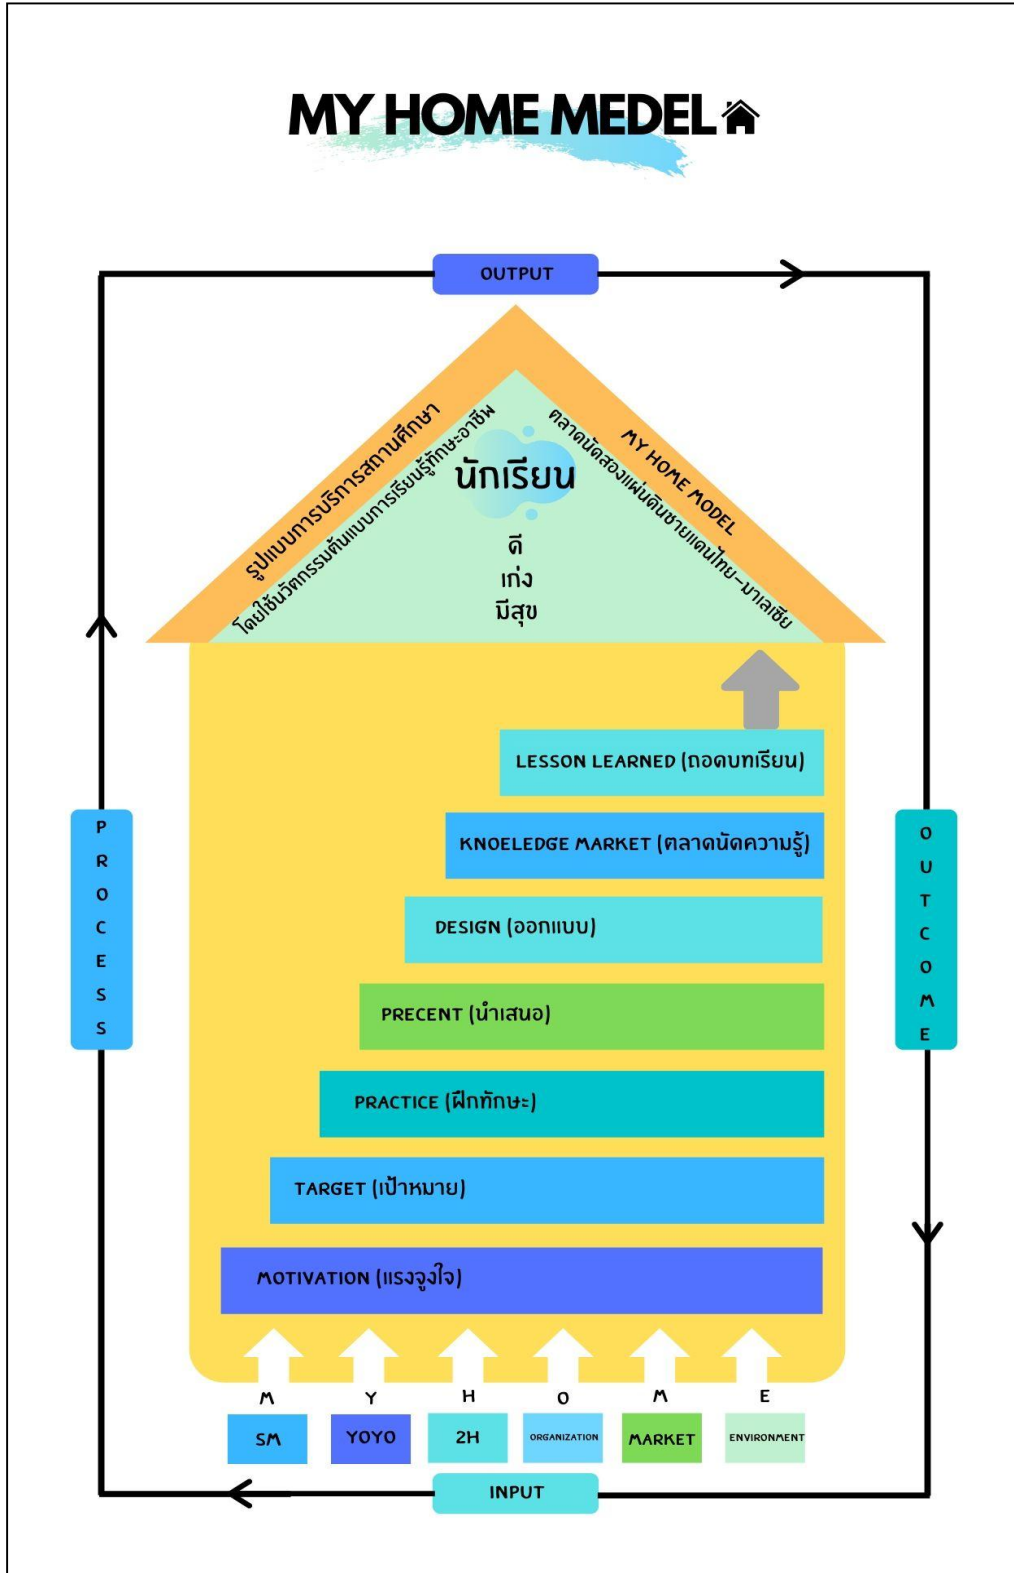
MY HOME MEDEL

OUTPUT

รูปแบบการบริหารสถานศึกษา

โดยใช้นวัตกรรมต้นแบบการเรียนรู้ทักษะอาชีพ

นักเรียน

ดี
เก่ง
มีสุข

ตลาดนัดสองแผ่นดินชายแดนไทย–มาเลเซีย

MY HOME MODEL

PROCESS

OUTCOME

LESSON LEARNED (ถอดบทเรียน)

KNOELEDGE MARKET (ตลาดนัดความรู้)

DESIGN (ออกแบบ)

PRECENT (นำเสนอ)

PRACTICE (ฝึกทักษะ)

TARGET (เป้าหมาย)

MOTIVATION (แรงจูงใจ)

M Y H O M E

SM YOYO 2H ORGANIZATION MARKET ENVIRONMENT

INPUT